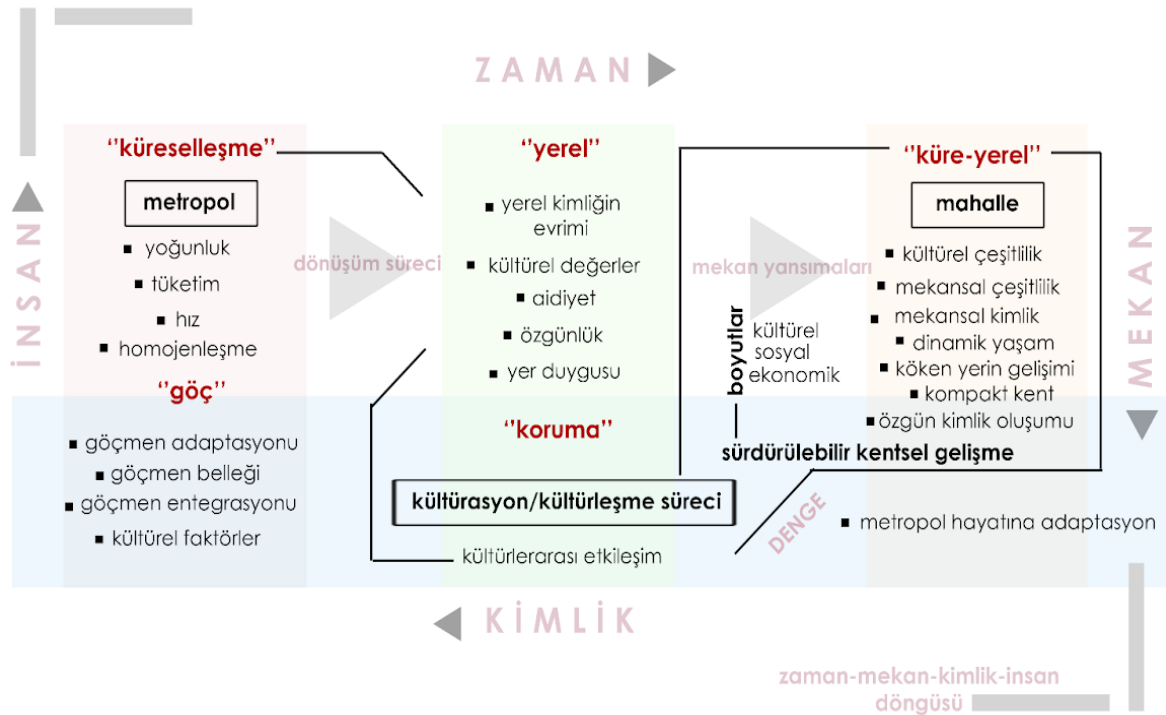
ZAMAN

İNSAN

"küreselleşme"

metropol

■ yoğunluk
■ tüketim
■ hız
■ homojenleşme

"göç"

■ göçmen adaptasyonu
■ göçmen belleği
■ göçmen entegrasyonu
■ kültürel faktörler

dönüşüm süreci

"yerel"

■ yerel kimliğin evrimi
■ kültürel değerler
■ aidiyet
■ özgünlük
■ yer duygusu

"koruma"

kültürasyon/kültürleşme süreci

kültürlerarası etkileşim

mekan yansımaları

boyutlar
kültürel
sosyal
ekonomik

"küre-yerel"

mahalle

■ kültürel çeşitlilik
■ mekansal çeşitlilik
■ mekansal kimlik
■ dinamik yaşam
■ köken yerin gelişimi
■ kompakt kent
■ özgün kimlik oluşumu

sürdürülebilir kentsel gelişme

DENGE

■ metropol hayatına adaptasyon

MEKAN

KİMLİK

zaman-mekan-kimlik-insan döngüsü